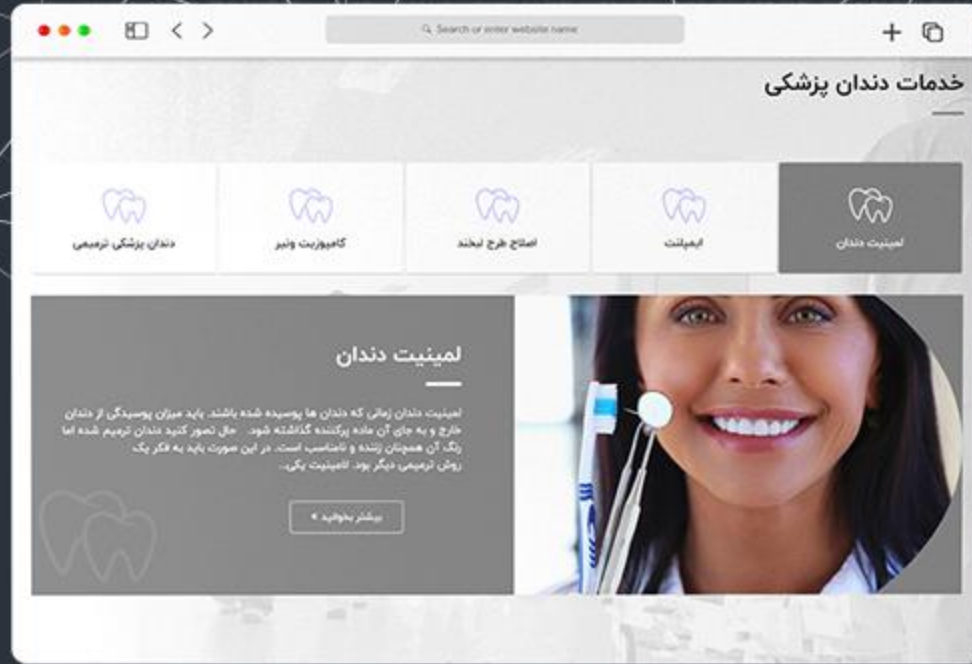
Search or enter website name

خدمات دندان پزشکی

لمینت دندان

ایمپلنت

اصلاح طرح لبخند

کامپوزیت ونیر

دندان پزشکی ترمیمی

لمینت دندان

لمینیت دندان زمانی که دندان ها پوسیده شده باشند. باید میزان پوسیدگی از دندان خارج و به جای آن ماده پرکننده گذاشته شود. حال تصور کنید دندان ترمیم شده اما رنگ آن همچنان زننده و نامناسب است. در این صورت باید به فکر یک روش ترمیمی دیگر بود. لامینیت یکی...

بیشتر بخوانید